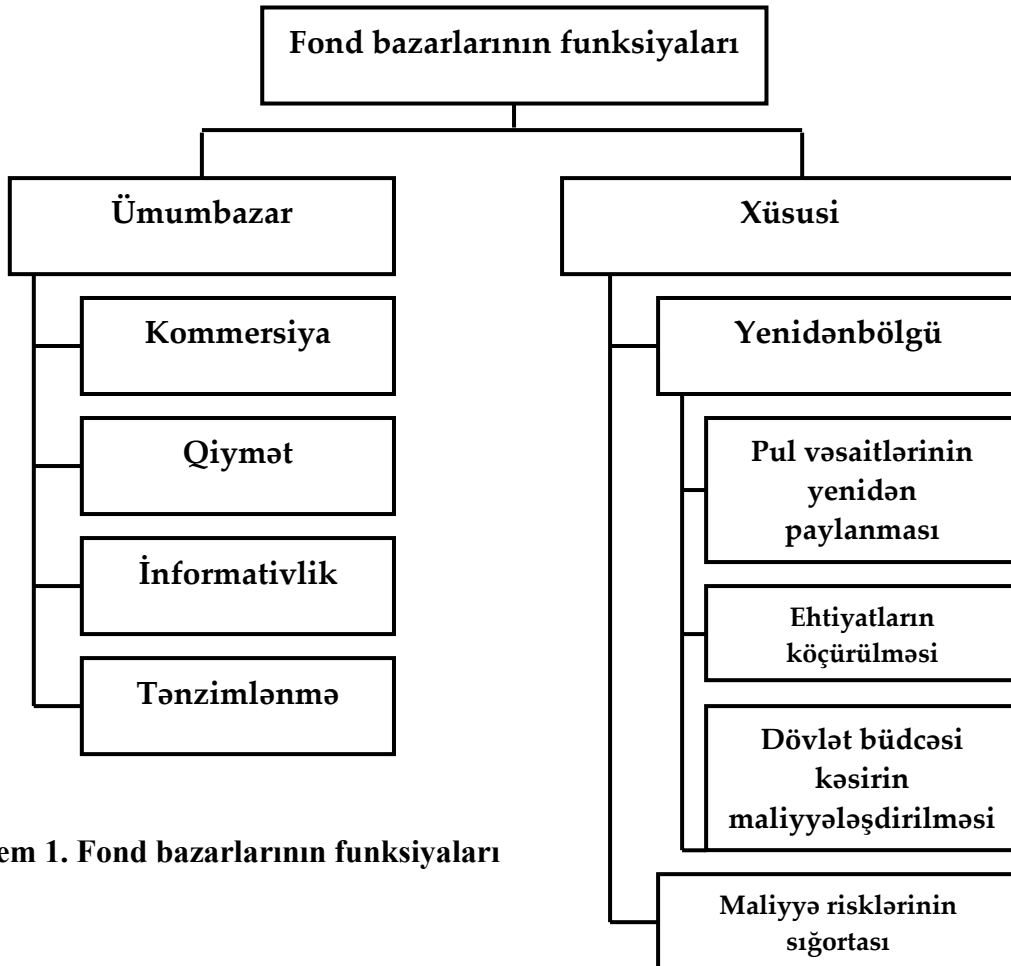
Fond bazarlarının funksiyaları

Ümumbazar

Kommersiya

Qiymət

İnformativlik

Tənzimlənmə

Xüsusi

Yenidənbölgü

Pul vəsaitlərinin yenidən paylanması

Ehtiyatların köçürülməsi

Dövlət büdcəsi kəsirin maliyyələşdirilməsi

Maliyyə risklərinin sığortası

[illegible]em 1. Fond bazarlarının funksiyaları